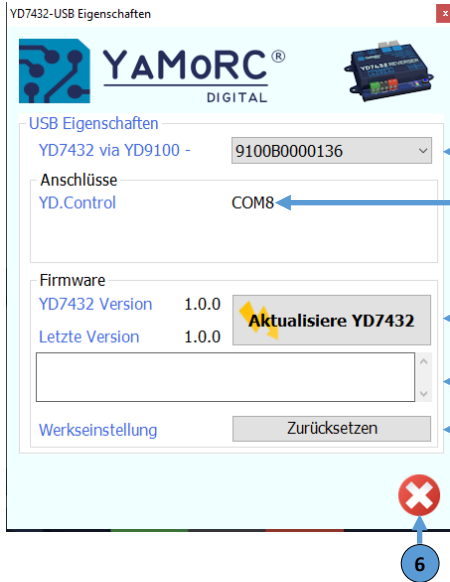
YD7432-USB Eigenschaften

×

YAMoRC®
DIGITAL

USB Eigenschaften

YD7432 via YD9100 -

9100B0000136

Anschlüsse

YD.Control

COM8

Firmware

YD7432 Version

1.0.0

Aktualisiere YD7432

Letzte Version

1.0.0

Werkseinstellung

Zurücksetzen

6